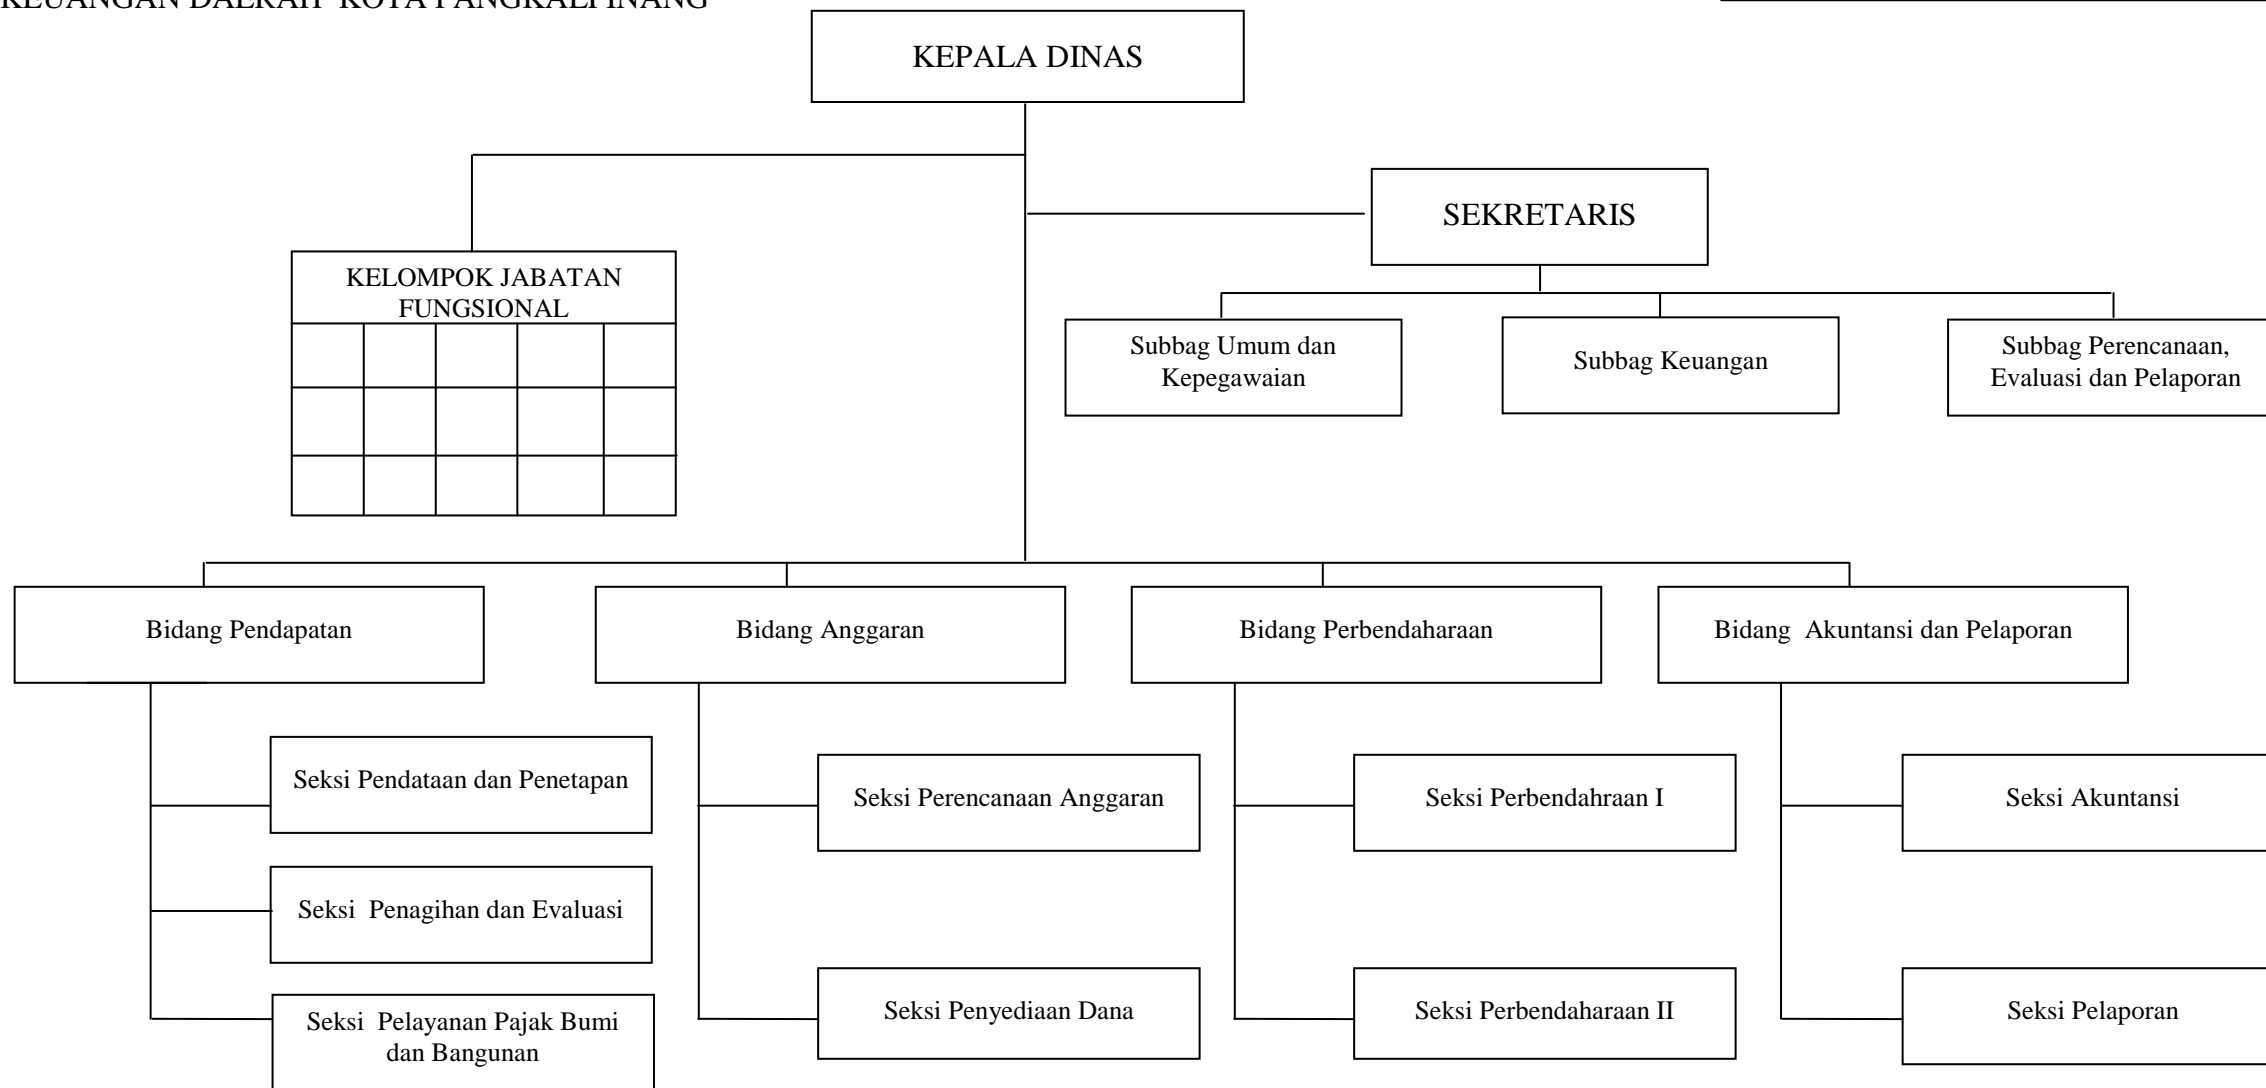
KEUANGAN DAERAH KOTA PANGKALPINANG

KEPALA DINAS

KELOMPOK JABATAN FUNGSIONAL

SEKRETARIS

Subbag Umum dan Kepegawaian

Subbag Keuangan

Subbag Perencanaan, Evaluasi dan Pelaporan

Bidang Pendapatan

Seksi Pendataan dan Penetapan

Seksi Penagihan dan Evaluasi

Seksi Pelayanan Pajak Bumi dan Bangunan

Bidang Anggaran

Seksi Perencanaan Anggaran

Seksi Penyediaan Dana

Bidang Perbendaharaan

Seksi Perbendahraan I

Seksi Perbendaharaan II

Bidang Akuntansi dan Pelaporan

Seksi Akuntansi

Seksi Pelaporan